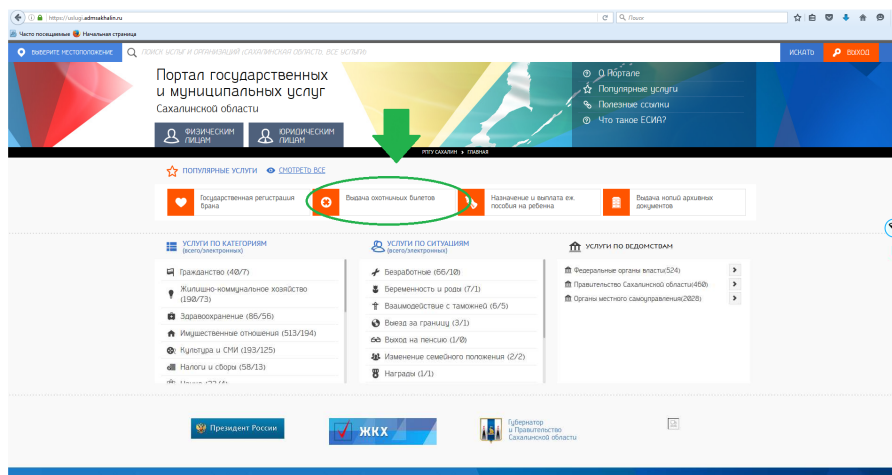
https://uslugi.admsakhalin.ru

Поиск

Часто посещаемые Начальная страница

ВЫБЕРИТЕ МЕСТОПОЛОЖЕНИЕ

ПОИСК УСЛУГ И ОРГАНИЗАЦИЙ (САХАЛИНСКАЯ ОБЛАСТЬ, ВСЕ УСЛУГИ)

ИСКАТЬ

ВХОД

Портал государственных и муниципальных услуг Сахалинской области

ФИЗИЧЕСКИМ ЛИЦАМ

ЮРИДИЧЕСКИМ ЛИЦАМ

О Портале

Популярные услуги

Полезные ссылки

Что такое ЕСИА?

РПГУ САХАЛИН > ГЛАВНАЯ

ПОПУЛЯРНЫЕ УСЛУГИ

СМОТРЕТЬ ВСЕ

Государственная регистрация брака

Выдача охотничьих билетов

Назначение и выплата еж. пособия на ребенка

Выдача копий архивных документов

УСЛУГИ ПО КАТЕГОРИЯМ (всего/электронных)

Гражданство (40/7)

Жилищно-коммунальное хозяйство (190/73)

Здравоохранение (86/56)

Имущественные отношения (513/194)

Культура и СМИ (193/125)

Налоги и сборы (58/13)

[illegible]

УСЛУГИ ПО СИТУАЦИЯМ (всего/электронных)

Безработные (66/10)

Беременность и роды (7/1)

Взаимодействие с таможней (6/5)

Выезд за границу (3/1)

Выход на пенсию (1/0)

Изменение семейного положения (2/2)

Награды (1/1)

УСЛУГИ ПО ВЕДОМСТВАМ

Федеральные органы власти(524)

Правительство Сахалинской области(460)

Органы местного самоуправления(2028)

Президент России

ЖКХ

Губернатор и Правительство Сахалинской области